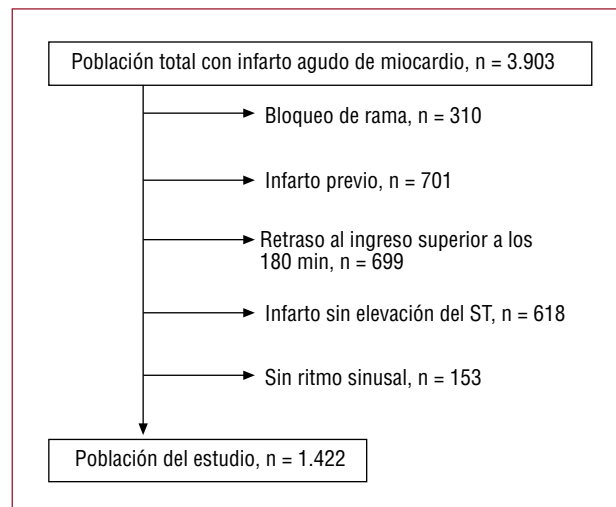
Población total con infarto agudo de miocardio, n = 3.903

Bloqueo de rama, n = 310

Infarto previo, n = 701

Retraso al ingreso superior a los 180 min, n = 699

Infarto sin elevación del ST, n = 618

Sin ritmo sinusal, n = 153

Población del estudio, n = 1.422